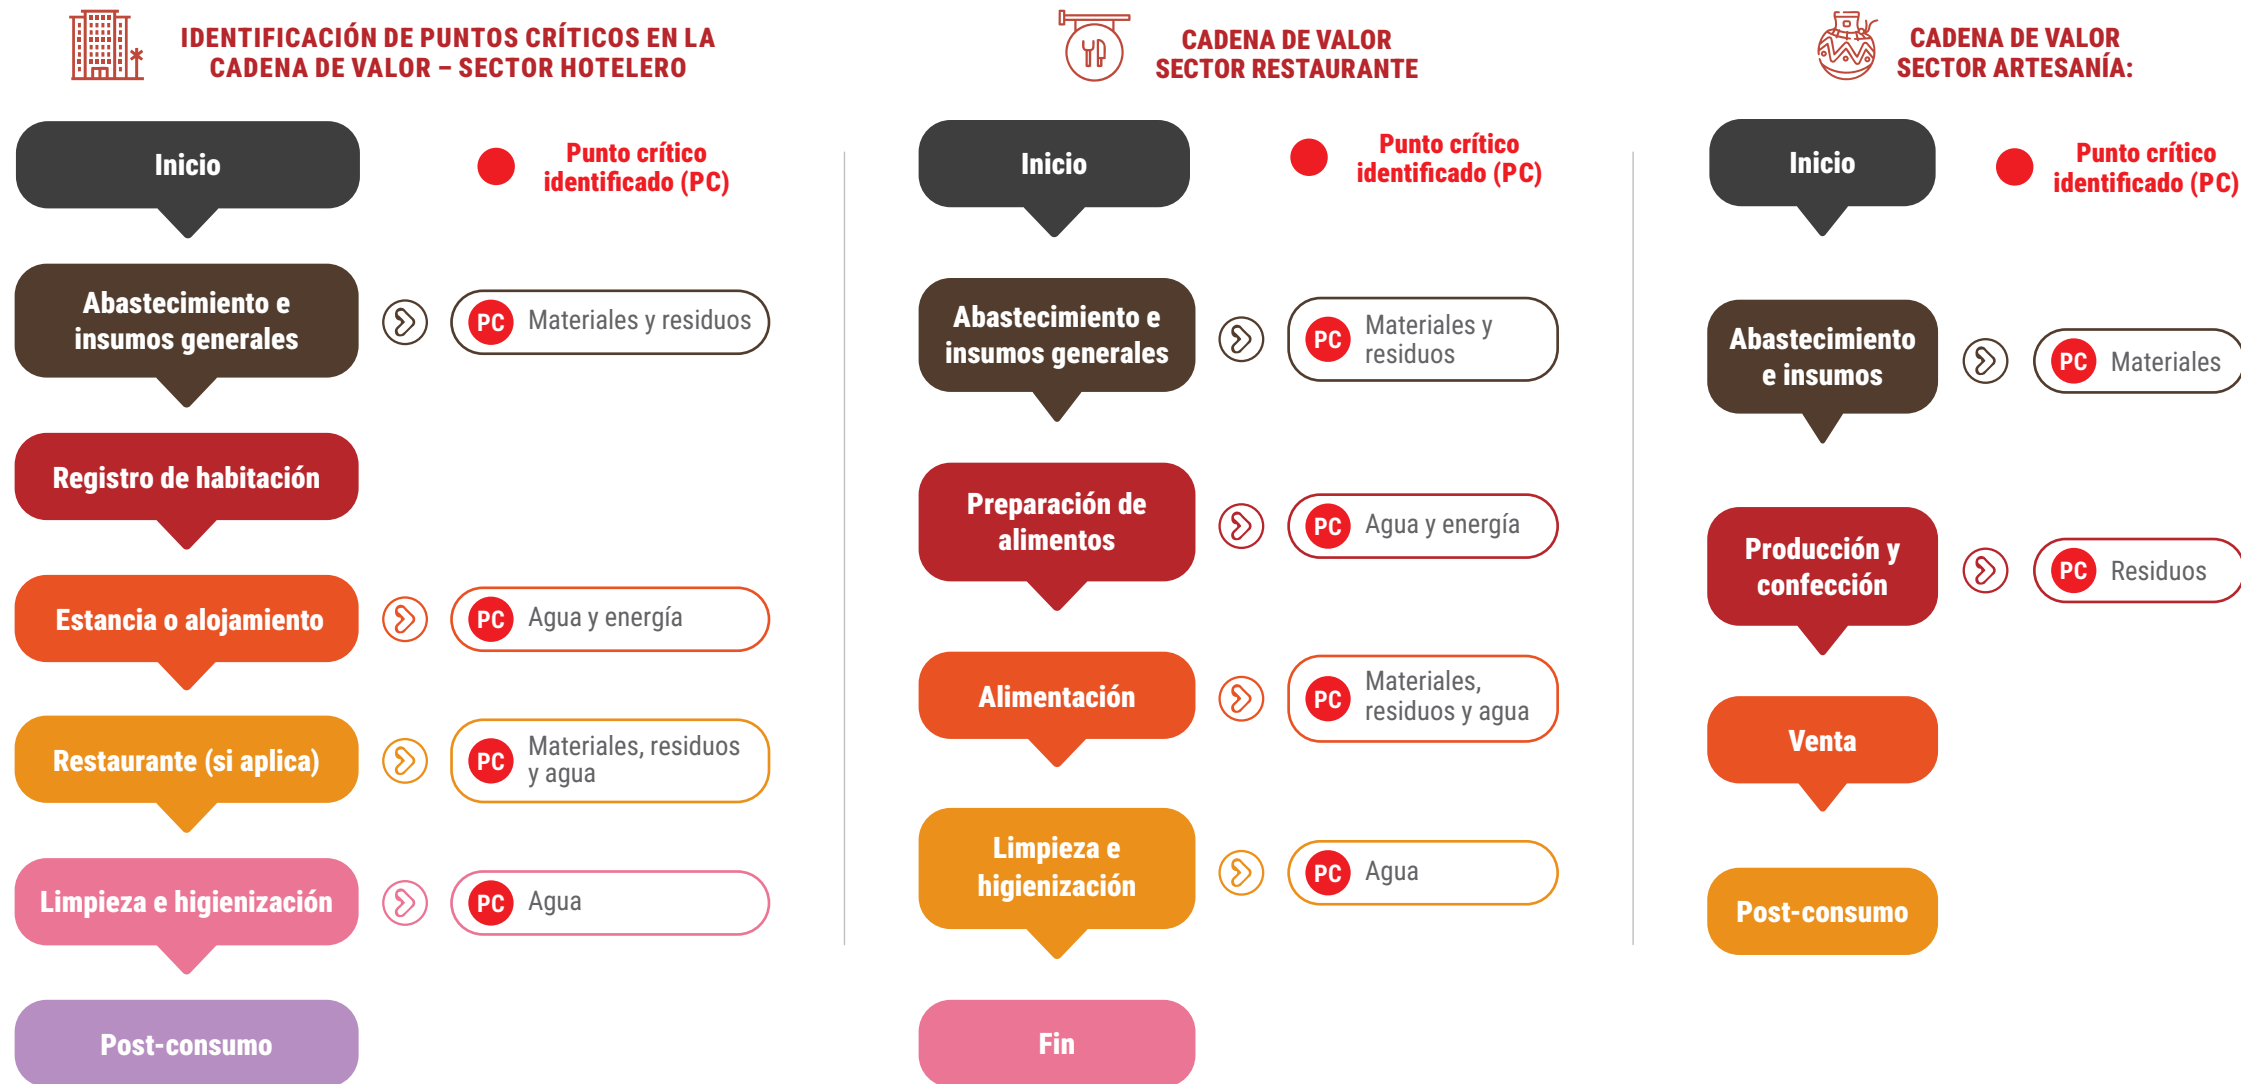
IDENTIFICACIÓN DE PUNTOS CRÍTICOS EN LA CADENA DE VALOR – SECTOR HOTELERO

Inicio

Punto crítico identificado (PC)

Abastecimiento e insumos generales

PC Materiales y residuos

Registro de habitación

Estancia o alojamiento

PC Agua y energía

Restaurante (si aplica)

PC Materiales, residuos y agua

Limpieza e higienización

PC Agua

Post-consumo

CADENA DE VALOR SECTOR RESTAURANTE

Inicio

Punto crítico identificado (PC)

Abastecimiento e insumos generales

PC Materiales y residuos

Preparación de alimentos

PC Agua y energía

Alimentación

PC Materiales, residuos y agua

Limpieza e higienización

PC Agua

Fin

CADENA DE VALOR SECTOR ARTESANÍA:

Inicio

Punto crítico identificado (PC)

Abastecimiento e insumos

PC Materiales

Producción y confección

PC Residuos

Venta

Post-consumo